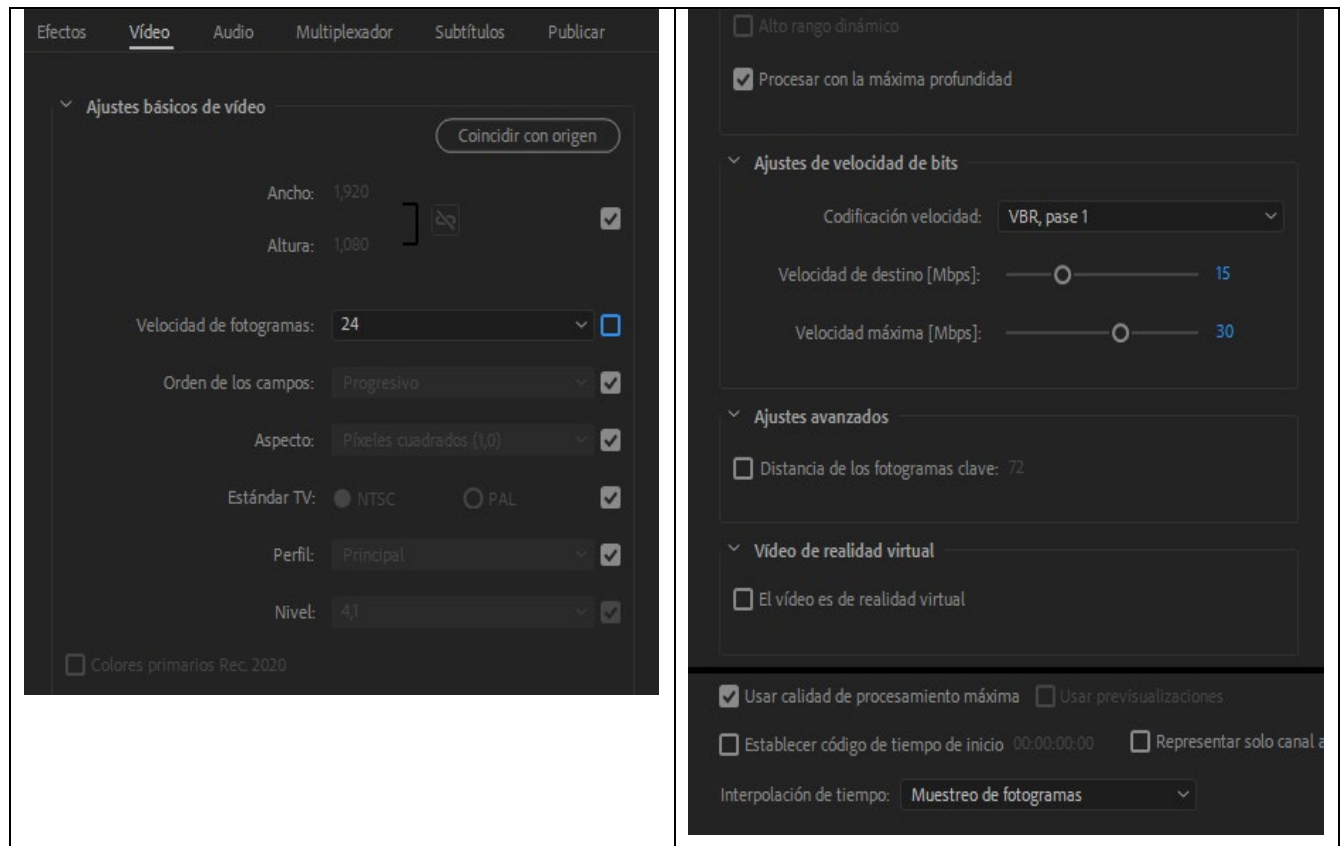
Efectos Vídeo Audio Multiplexador Subtítulos Publicar

Ajustes básicos de vídeo

Coincidir con origen

Ancho: 1,920

Altura: 1,080

Velocidad de fotogramas: 24

Orden de los campos: Progresivo

Aspecto: Píxeles cuadrados (1,0)

Estándar TV: NTSC PAL

Perfil: Principal

Nivel: 4,1

Colores primarios Rec. 2020

Alto rango dinámico

Procesar con la máxima profundidad

Ajustes de velocidad de bits

Codificación velocidad: VBR, pase 1

Velocidad de destino [Mbps]: 15

Velocidad máxima [Mbps]: 30

Ajustes avanzados

Distancia de los fotogramas clave: 72

Vídeo de realidad virtual

El vídeo es de realidad virtual

Usar calidad de procesamiento máxima Usar previsualizaciones

Establecer código de tiempo de inicio 00:00:00:00 Representar solo canal a

Interpolación de tiempo: Muestreo de fotogramas